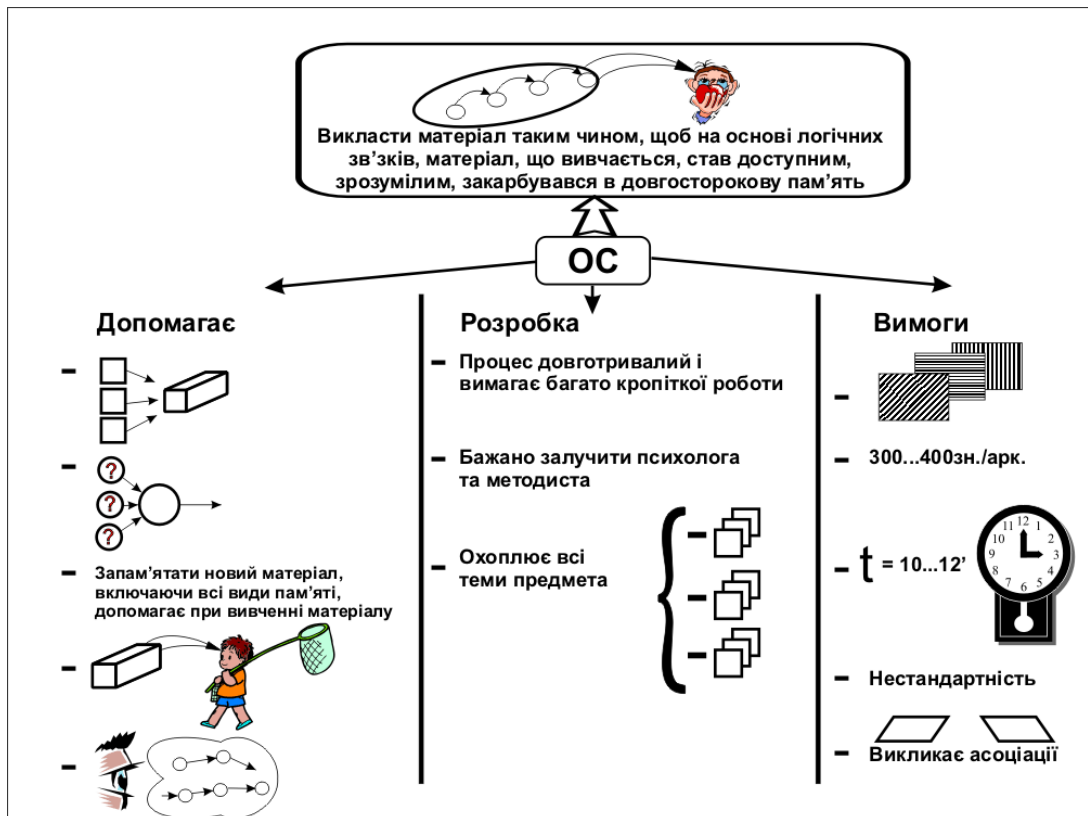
Викласти матеріал таким чином, щоб на основі логічних зв'зків, матеріал, що вивчається, став доступним, зрозумілим, закарбувався в довгосторокову пам'ять

ОС

Допомагає

-

- ? ? ?

- Запам'ятати новий матеріал, включаючи всі види пам'яті, допомагає при вивченні матеріалу

-

-

Розробка

- Процес довготривалий і вимагає багато кропіткої роботи

- Бажано залучити психолога та методиста

- Охоплює всі теми предмета

-
-
-

Вимоги

-

- 300...400зн./арк.

- t = 10...12'

12 1 2 3 4 5 6 7 8 9 10 11

- Нестандартність

- Викликає асоціації